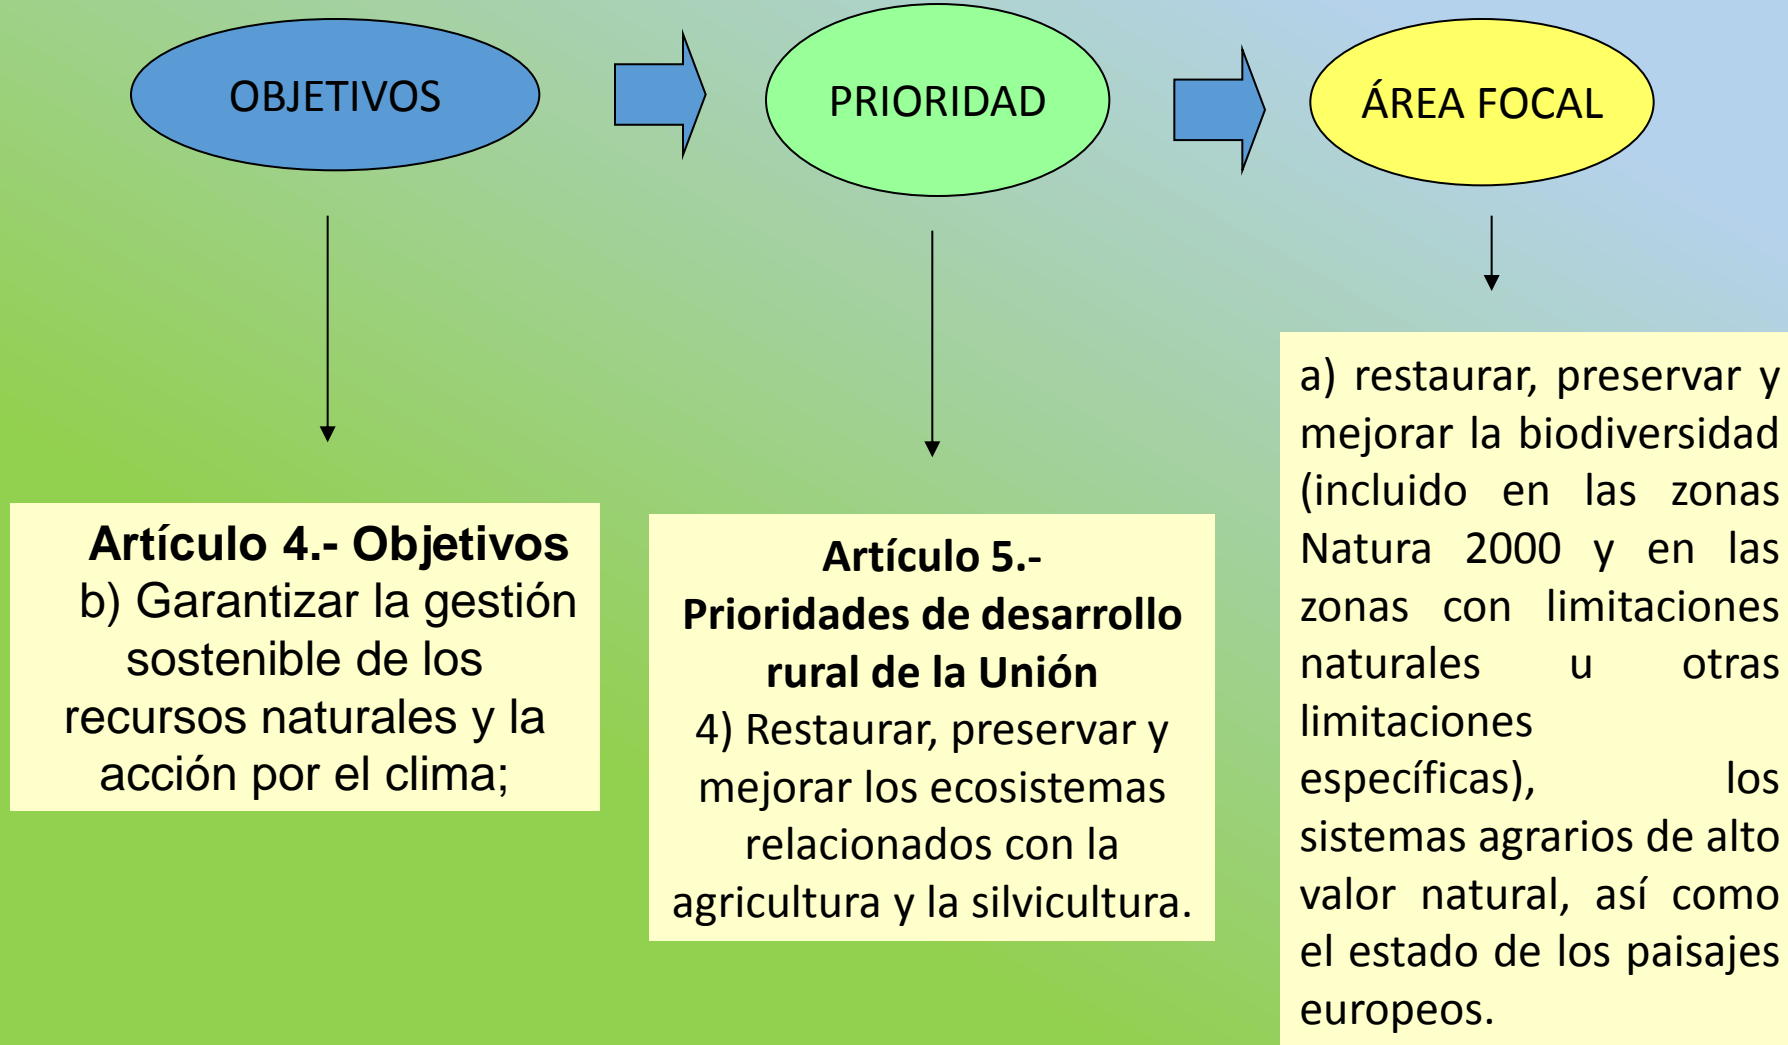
OBJETIVOS

PRIORIDAD

ÁREA FOCAL

**Artículo 4.- Objetivos**
b) Garantizar la gestión sostenible de los recursos naturales y la acción por el clima;

**Artículo 5.- Prioridades de desarrollo rural de la Unión**
4) Restaurar, preservar y mejorar los ecosistemas relacionados con la agricultura y la silvicultura.

a) restaurar, preservar y mejorar la biodiversidad (incluido en las zonas Natura 2000 y en las zonas con limitaciones naturales u otras limitaciones específicas), los sistemas agrarios de alto valor natural, así como el estado de los paisajes europeos.